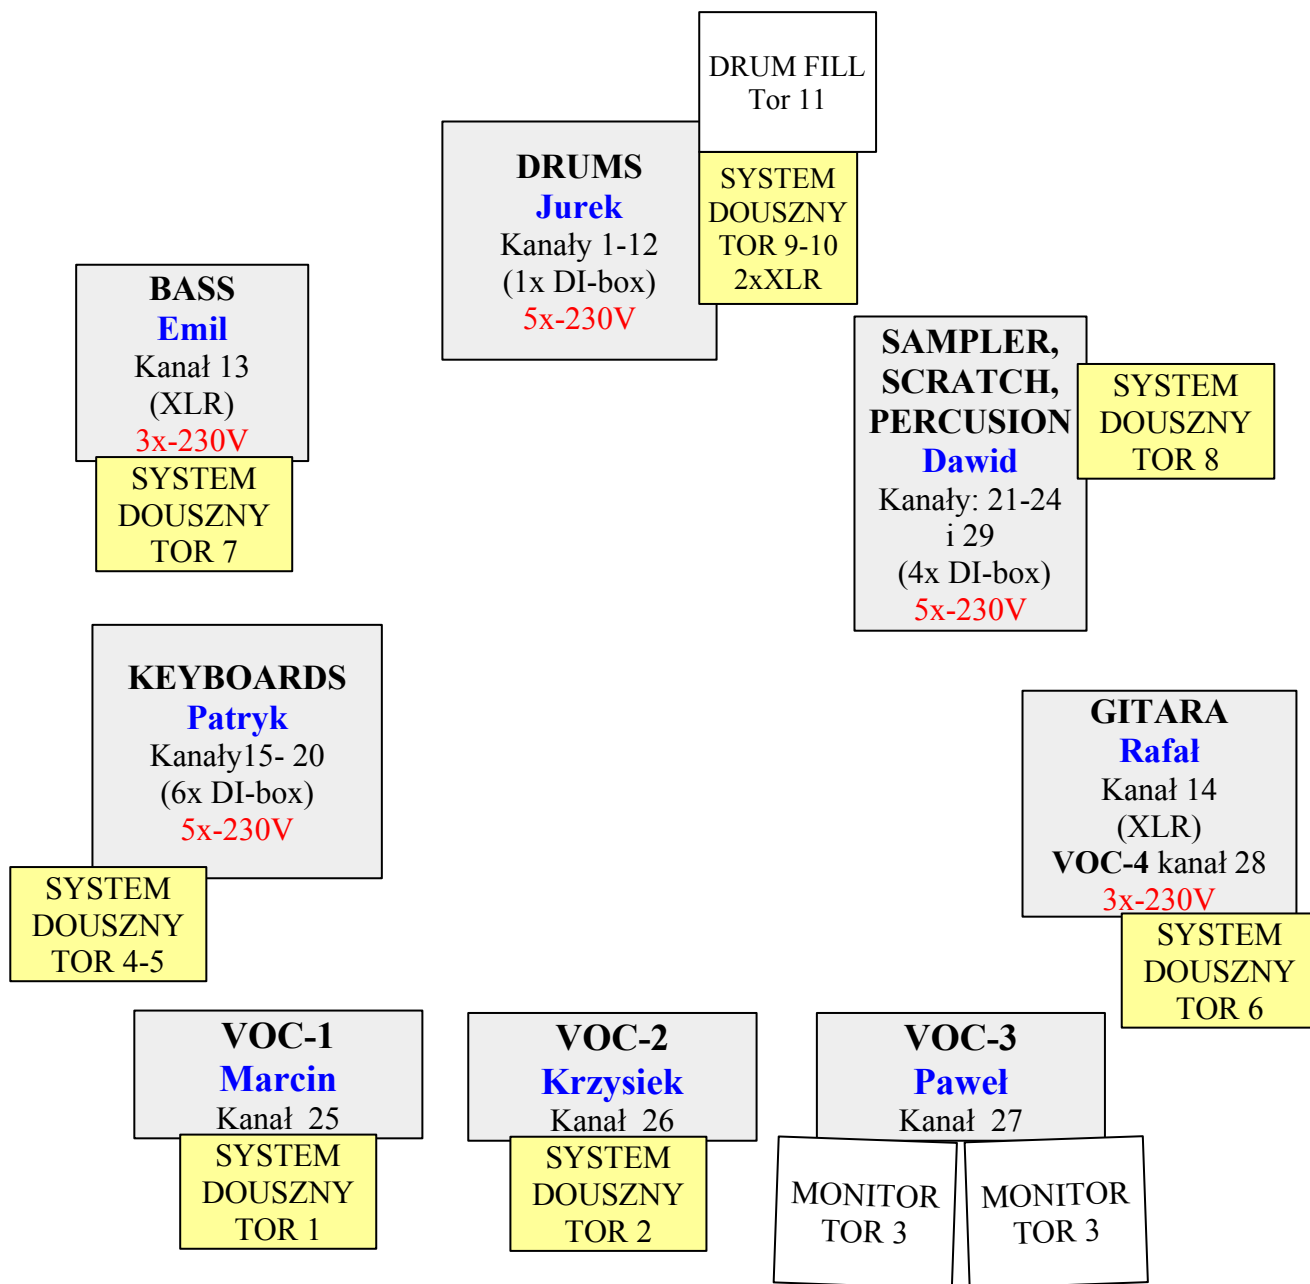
DRUM FILL
Tor 11

DRUMS
Jurek
Kanały 1-12
(1x DI-box)
5x-230V

SYSTEM
DOUSZNY
TOR 9-10
2xXLR

BASS
Emil
Kanał 13
(XLR)
3x-230V

SYSTEM
DOUSZNY
TOR 7

SAMPLER,
SCRATCH,
PERCUSION
Dawid
Kanały: 21-24
i 29
(4x DI-box)
5x-230V

SYSTEM
DOUSZNY
TOR 8

KEYBOARDS
Patryk
Kanały15- 20
(6x DI-box)
5x-230V

SYSTEM
DOUSZNY
TOR 4-5

GITARA
Rafał
Kanał 14
(XLR)
VOC-4 kanał 28
3x-230V

SYSTEM
DOUSZNY
TOR 6

VOC-1
Marcin
Kanał 25

SYSTEM
DOUSZNY
TOR 1

VOC-2
Krzysiek
Kanał 26

SYSTEM
DOUSZNY
TOR 2

VOC-3
Paweł
Kanał 27

MONITOR
TOR 3

MONITOR
TOR 3